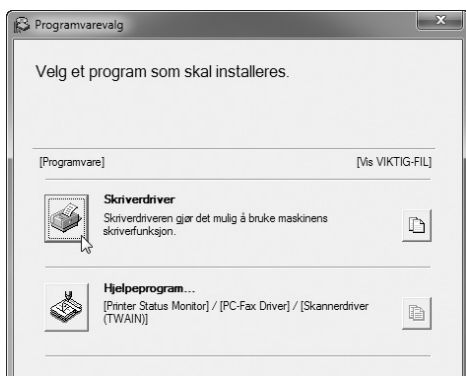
Programvarevalg

Velg et program som skal installeres.

[Programvare]

[Vis VIKTIG-FIL]

Skriverdriver
Skriverdriveren gjør det mulig å bruke maskinens skriverfunksjon.

Hjelpeprogram...
[Printer Status Monitor] / [PC-Fax Driver] / [Skannerdriver (TWAIN)]